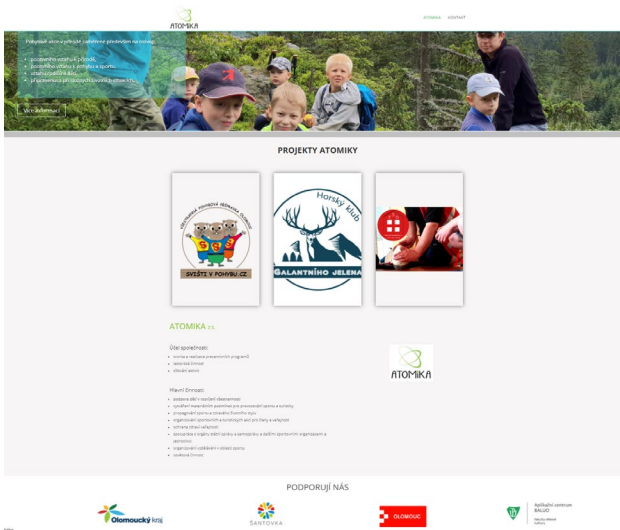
ATOMIKA

ATOMIKA KONTAKT

Pohybově aktivní přístup zaměřené především na rozvoj:

- pozitivního vztahu k přírodě
- pozitivního vztahu k pohybu a sportu
- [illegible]
- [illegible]

Více informací

PROJEKTY ATOMIKY

SVIŠTI V POHYBU.CZ

Horský klub GALANTNÍHO JELENA

ATOMIKA z.s.

Účel společnosti:

- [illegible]
- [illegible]
- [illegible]

ATOMIKA

Hlavní činnost:

- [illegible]
- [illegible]
- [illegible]
- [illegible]
- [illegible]
- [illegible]
- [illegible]
- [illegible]
- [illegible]

PODPORUJÍ NÁS

Olomoucký kraj

ŠANTOVKA

OLOMOUC

Aplikační centrum BALUO